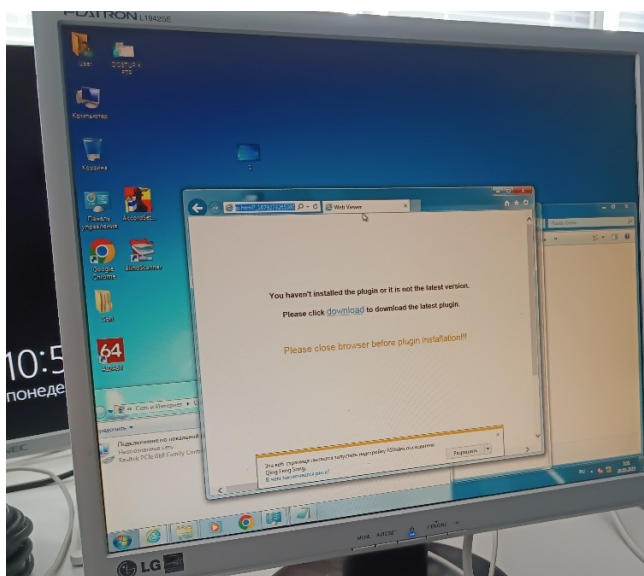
FLATRON L1942SE

User

Компьютер

Корзина

Панель управления

Google Chrome

AIDA64

Web Viewer

You haven't installed the plugin or it is not the latest version.

Please click download to download the latest plugin.

Please close browser before plugin installation!!!

Разрешить

10:5

понеде

LG

MENU AUTO/SET